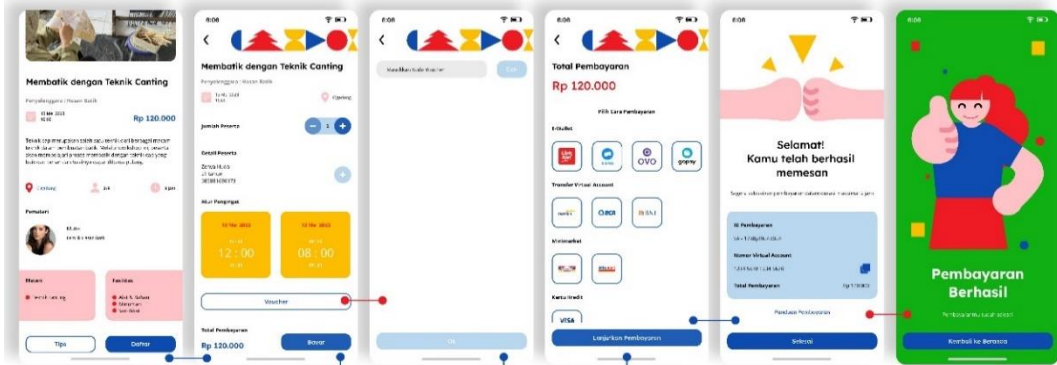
Membatik dengan Teknik Canting

Penyelenggara : Rumah Batik

Rp 120.000

Pemateri

Materi

Fasilitas

Tips

Daftar

8:08

Membatik dengan Teknik Canting

Penyelenggara : Rumah Batik

Jumlah Peserta

1

Detail Peserta

Alur Pengingat

12 : 00

08 : 00

Voucher

Total Pembayaran

Rp 120.000

Bayar

8:08

Masukkan kode Voucher

OK

8:08

Total Pembayaran

Rp 120.000

Pilih Cara Pembayaran

E-Wallet

OVO

gopay

Transfer Virtual Account

BCA

BNI

Minimarket

Kartu Kredit

VISA

Lanjutkan Pembayaran

8:08

Selamat!
Kamu telah berhasil memesan

ID Pembayaran

Nomor Virtual Account

Total Pembayaran

Panduan Pembayaran

Selesai

8:08

Pembayaran Berhasil

Kembali ke Beranda